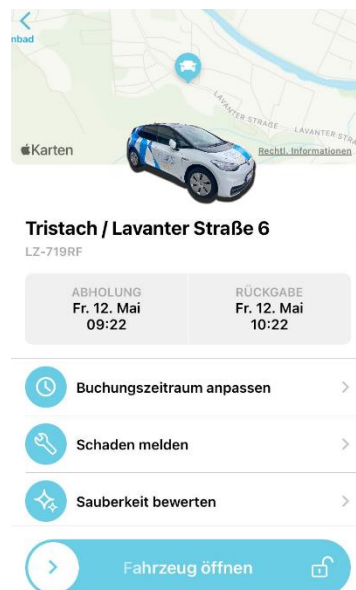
nbad

LAVANTER STRASSE

LAVANTER STR

Karten

Rechtl. Informationen

Tristach / Lavanter Straße 6

LZ-719RF

| ABHOLUNG Fr. 12. Mai 09:22 | RÜCKGABE Fr. 12. Mai 10:22 |
|---|---|

Buchungszeitraum anpassen

Schaden melden

Sauberkeit bewerten

Fahrzeug öffnen